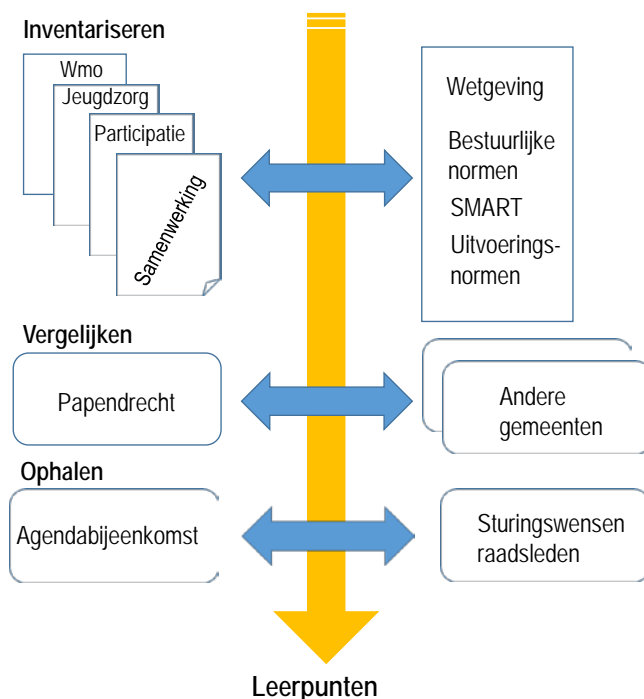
Inventariseren

Wmo

Jeugdzorg

Participatie

Samenwerking

Wetgeving

Bestuurlijke normen

SMART

Uitvoeringsnormen

Vergelijken

Papendrecht

Andere gemeenten

Ophalen

Agendabijeenkomst

Sturingswensen raadsleden

Leerpunten